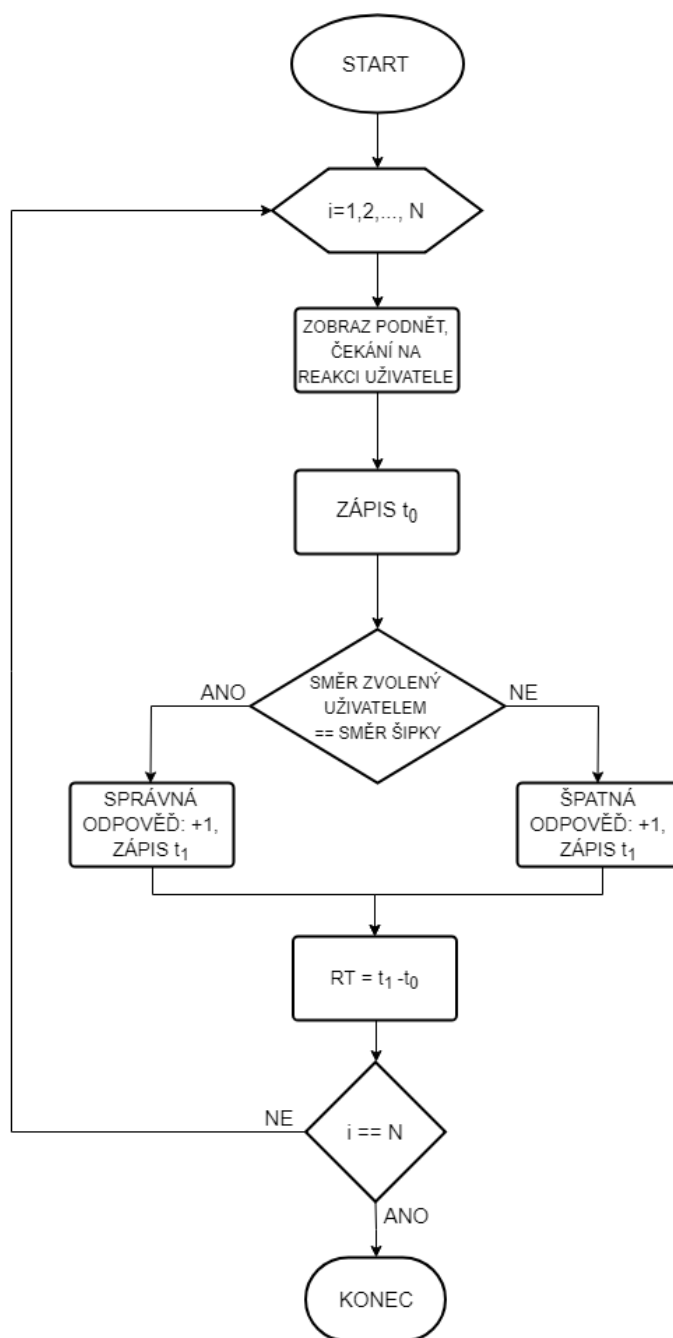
START

i=1,2,..., N

ZOBRAZ PODNĚT, ČEKÁNÍ NA REAKCI UŽIVATELE

ZÁPIS $t_0$

SMĚR ZVOLENÝ UŽIVATELEM == SMĚR ŠIPKY

ANO

NE

SPRÁVNÁ ODPOVĚĎ: +1, ZÁPIS $t_1$

ŠPATNÁ ODPOVĚĎ: +1, ZÁPIS $t_1$

RT = $t_1$ -$t_0$

i == N

NE

ANO

KONEC